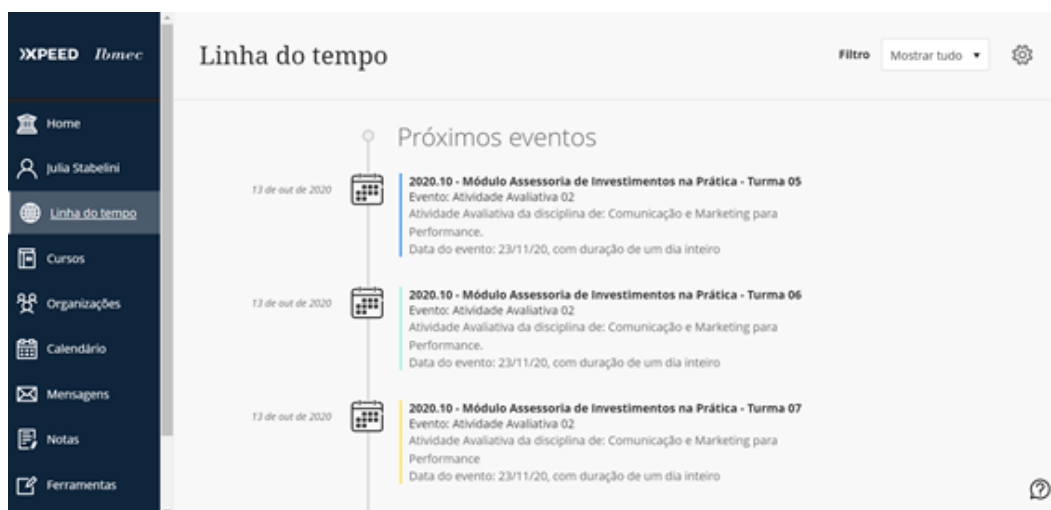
XPEED Ibmec

Home
Julia Stabelini
Linha do tempo
Cursos
Organizações
Calendário
Mensagens
Notas
Ferramentas

Linha do tempo

Filtro Mostrar tudo

Próximos eventos

13 de out de 2020

2020.10 - Módulo Assessoria de Investimentos na Prática - Turma 05
Evento: Atividade Avaliativa 02
Atividade Avaliativa da disciplina de: Comunicação e Marketing para Performance.
Data do evento: 23/11/20, com duração de um dia inteiro

13 de out de 2020

2020.10 - Módulo Assessoria de Investimentos na Prática - Turma 06
Evento: Atividade Avaliativa 02
Atividade Avaliativa da disciplina de: Comunicação e Marketing para Performance.
Data do evento: 23/11/20, com duração de um dia inteiro

13 de out de 2020

2020.10 - Módulo Assessoria de Investimentos na Prática - Turma 07
Evento: Atividade Avaliativa 02
Atividade Avaliativa da disciplina de: Comunicação e Marketing para Performance
Data do evento: 23/11/20, com duração de um dia inteiro